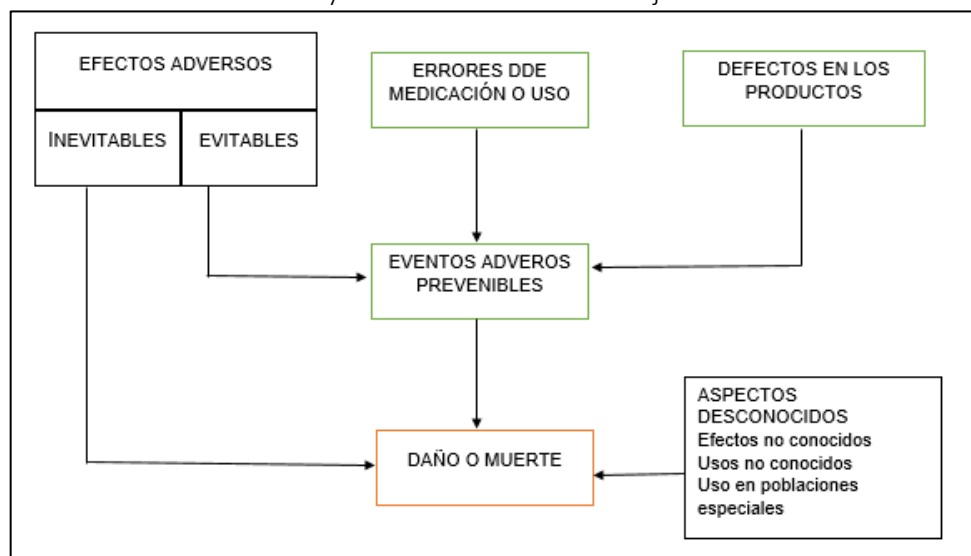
EFECTOS ADVERSOS

INEVITABLES

EVITABLES

ERRORES DDE MEDICACIÓN O USO

DEFECTOS EN LOS PRODUCTOS

EVENTOS ADVEROS PREVENIBLES

DAÑO O MUERTE

ASPECTOS DESCONOCIDOS
Efectos no conocidos
Usos no conocidos
Uso en poblaciones especiales